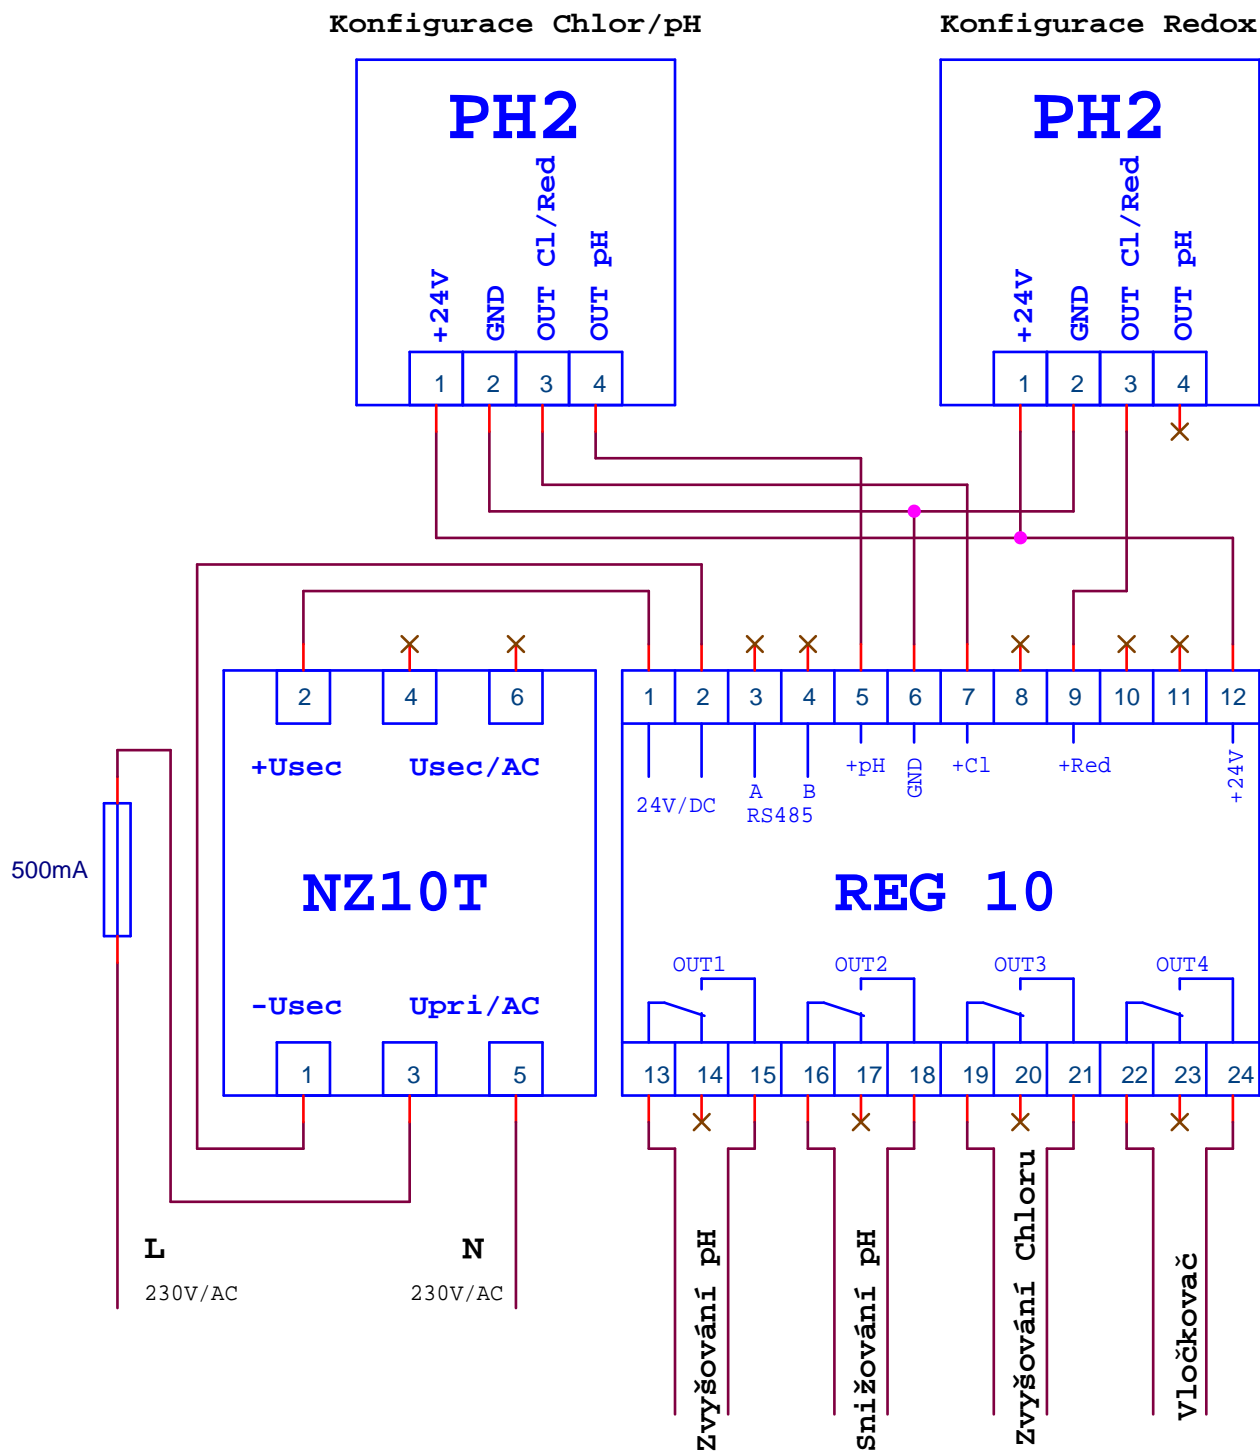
Konfigurace Chlor/pH

Konfigurace Redox

PH2

+24V GND OUT Cl/Red OUT pH

1 2 3 4

PH2

+24V GND OUT Cl/Red OUT pH

1 2 3 4

2 4 6

+Usec Usec/AC

NZ10T

-Usec Upri/AC

1 3 5

500mA

L
230V/AC

N
230V/AC

1 2 3 4 5 6 7 8 9 10 11 12

24V/DC A B RS485 +pH GND +Cl +Red +24V

REG 10

OUT1 OUT2 OUT3 OUT4

13 14 15 16 17 18 19 20 21 22 23 24

Zvyšování pH

Snižování pH

Zvyšování Chloru

Vločkovač